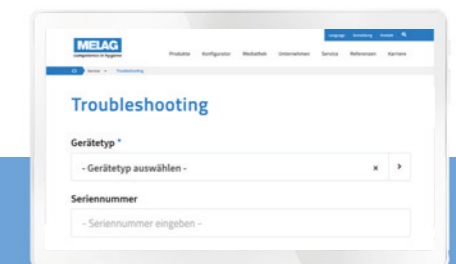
MELAG
competence in hygiene

Language Anmeldung Kontakt

Produkte Konfigurator Mediathek Unternehmen Service Referenzen Karriere

Service Troubleshooting

Troubleshooting

Gerätetyp *

- Gerätetyp auswählen -

×

›

Seriennummer

- Seriennummer eingeben -